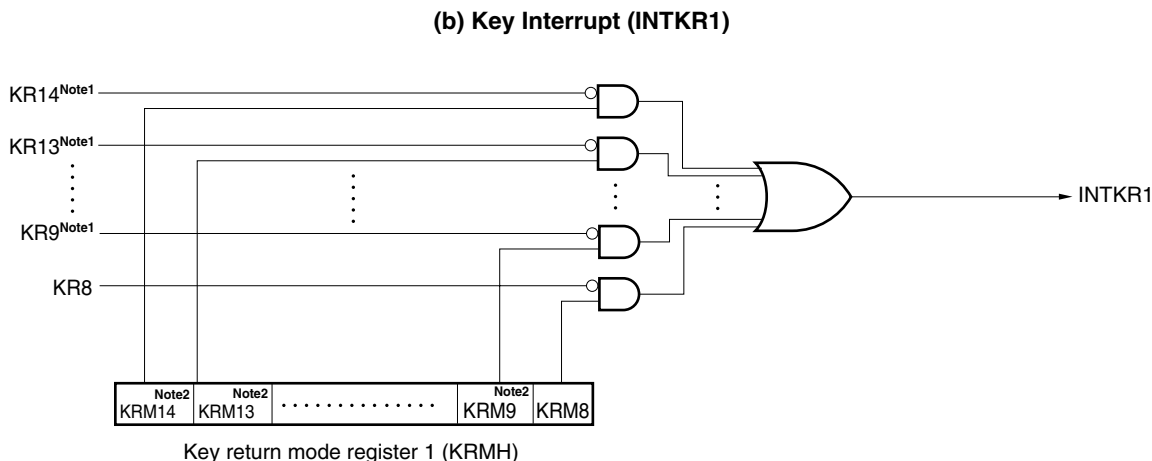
(b) Key Interrupt (INTKR1)

KR14$^{Note1}$
KR13$^{Note1}$
KR9$^{Note1}$
KR8

INTKR1

| KRM14$^{Note2}$ | KRM13$^{Note2}$ | . . . . . . . . . . . . . | KRM9$^{Note2}$ | KRM8 |
|---|---|---|---|---|

Key return mode register 1 (KRMH)